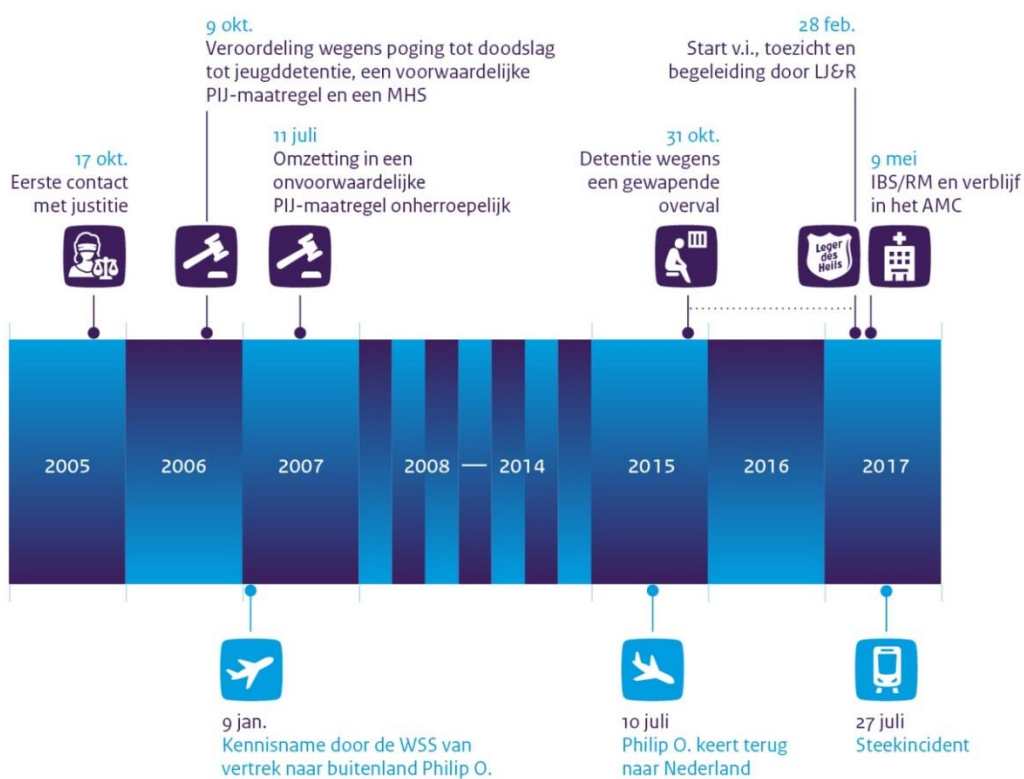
17 okt.
Eerste contact met justitie

9 okt.
Veroordeling wegens poging tot doodslag tot jeugddetentie, een voorwaardelijke PIJ-maatregel en een MHS

11 juli
Omzetting in een onvoorwaardelijke PIJ-maatregel onherroepelijk

31 okt.
Detentie wegens een gewapende overval

28 feb.
Start v.i., toezicht en begeleiding door LJ&R

9 mei
IBS/RM en verblijf in het AMC

Leger des Heils

2005

2006

2007

2008 — 2014

2015

2016

2017

9 jan.
Kennisname door de WSS van vertrek naar buitenland Philip O.

10 juli
Philip O. keert terug naar Nederland

27 juli
Steekincident